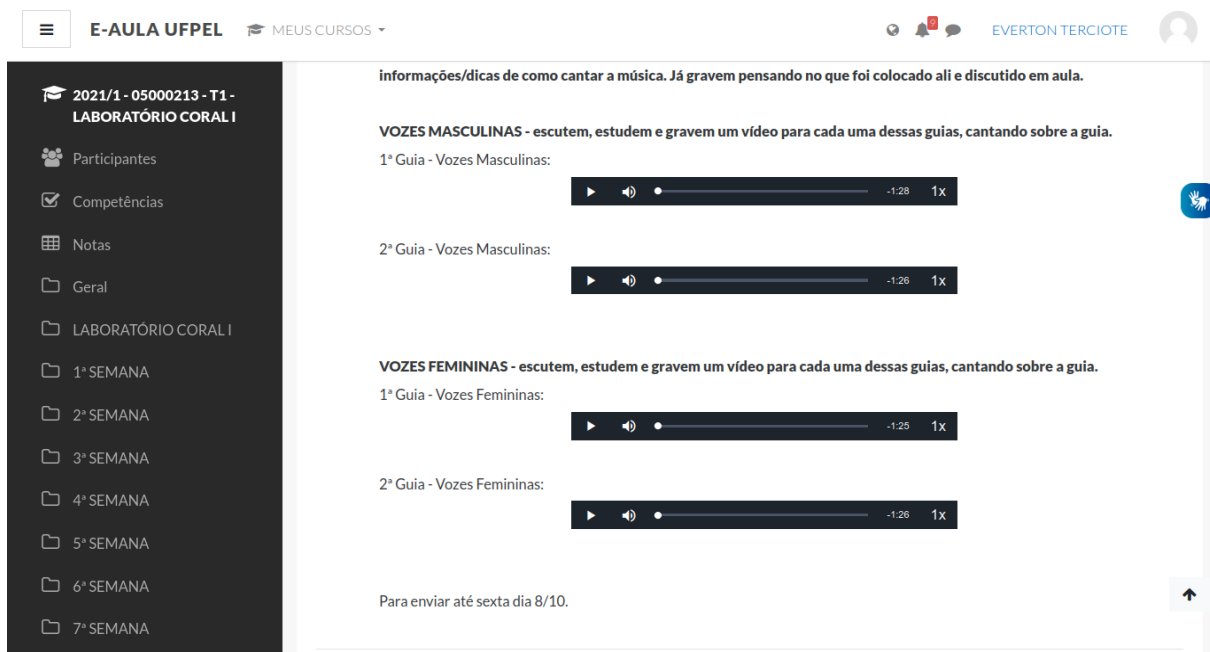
E-AULA UFPEL MEUS CURSOS

0

EVERTON TERCIOTE

2021/1 - 05000213 - T1 - LABORATÓRIO CORAL I

Participantes

Competências

Notas

Geral

LABORATÓRIO CORAL I

1ª SEMANA

2ª SEMANA

3ª SEMANA

4ª SEMANA

5ª SEMANA

6ª SEMANA

7ª SEMANA

informações/dicas de como cantar a música. Já gravem pensando no que foi colocado ali e discutido em aula.

VOZES MASCULINAS - escutem, estudem e gravem um vídeo para cada uma dessas guias, cantando sobre a guia.

1ª Guia - Vozes Masculinas:

-1:28 1x

2ª Guia - Vozes Masculinas:

-1:26 1x

VOZES FEMININAS - escutem, estudem e gravem um vídeo para cada uma dessas guias, cantando sobre a guia.

1ª Guia - Vozes Femininas:

-1:25 1x

2ª Guia - Vozes Femininas:

-1:26 1x

Para enviar até sexta dia 8/10.